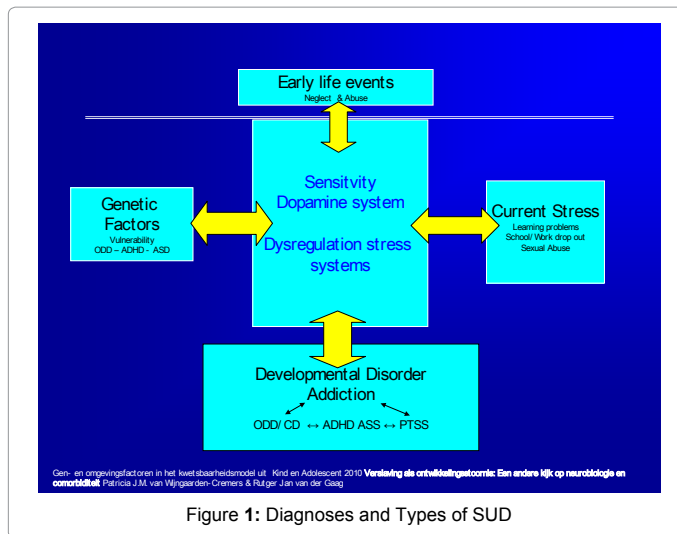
Early life events
Neglect & Abuse

Genetic Factors
Vulnerability
ODD – ADHD - ASD

Sensitvity
Dopamine system

Dysregulation stress systems

Current Stress
Learning problems
School/ Work drop out
Sexual Abuse

Developmental Disorder
Addiction

ODD/ CD ↔ ADHD ASS ↔ PTSS

Gen- en omgevingsfactoren in het kwetsbaarheidsmodel uit Kind en Adolescent 2010 Verslaving als ontwikkelingsstoornis: Een andere kijk op neurobiologie en comorbiditeit Patricia J.M. van Wijngaarden-Cremers & Rutger Jan van der Gaag

Figure 1: Diagnoses and Types of SUD